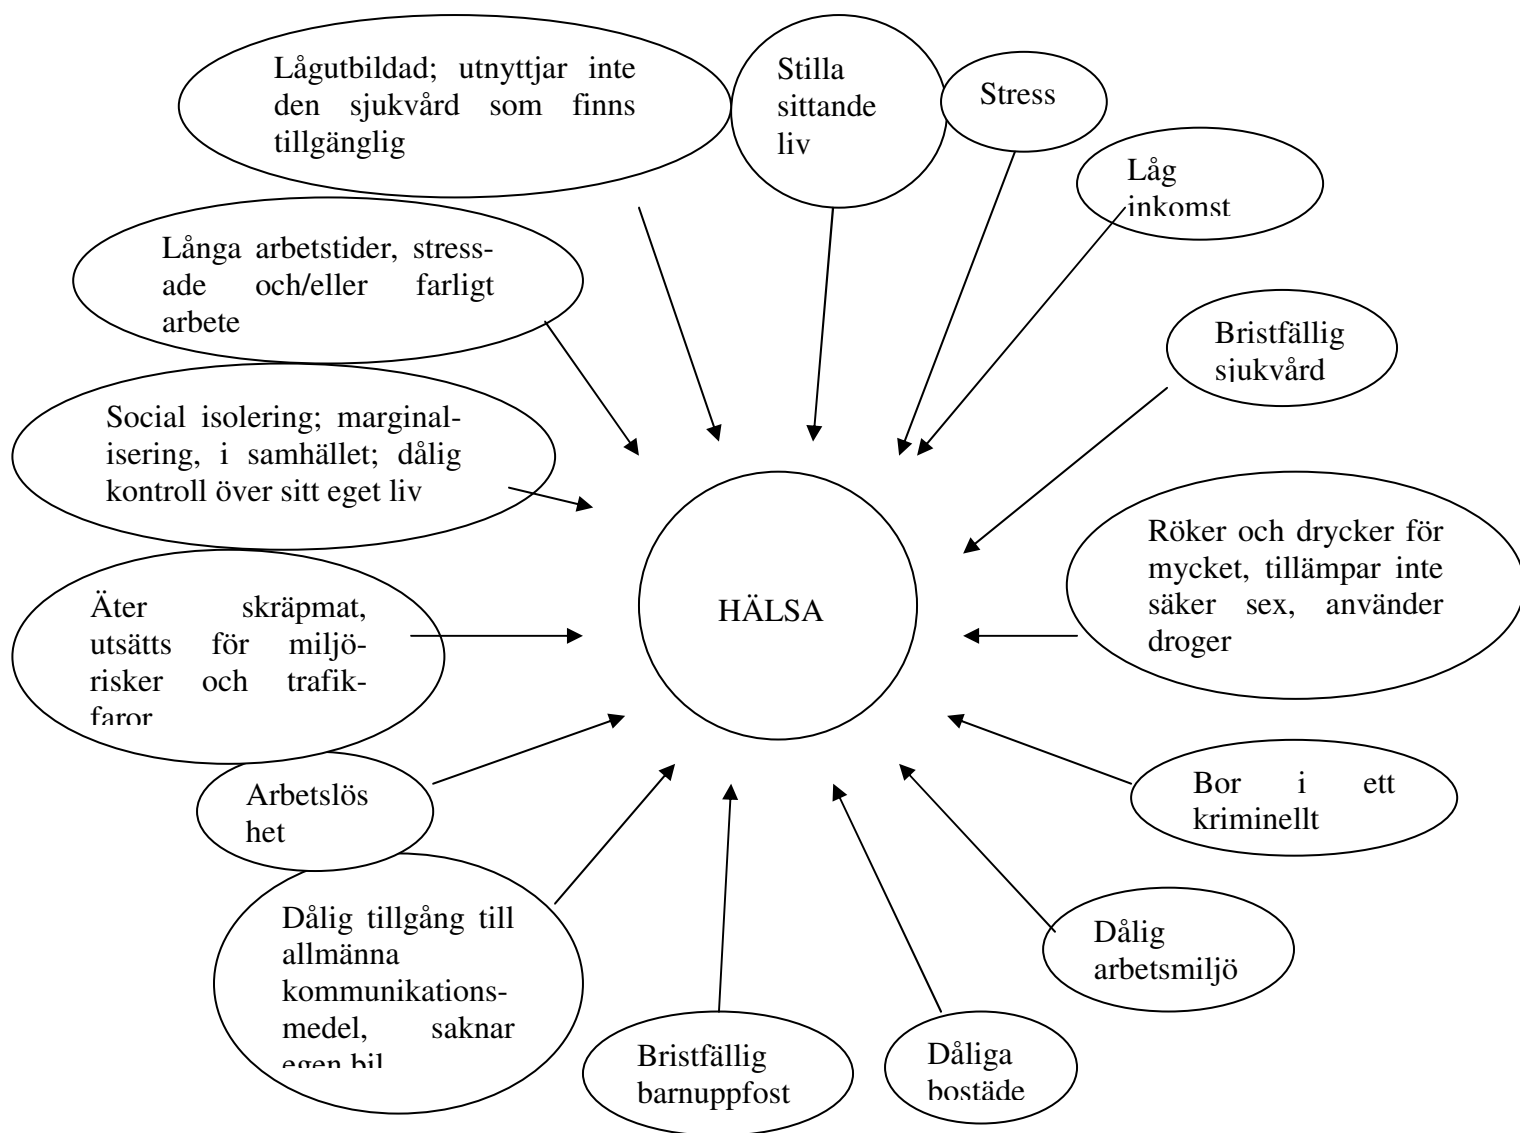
Lågutbildad; utnyttjar inte den sjukvård som finns tillgänglig

Stilla sittande liv

Stress

Låg inkomst

Långa arbetstider, stressade och/eller farligt arbete

Bristfällig sjukvård

Social isolering; marginalisering, i samhället; dålig kontroll över sitt eget liv

Röker och dryckercker för mycket, tillämpar inte säker sex, använder droger

Äter skräpmat, utsätts för miljörisker och trafikfaror

HÄLSA

Arbetslöshet

Bor i ett kriminellt

Dålig tillgång till allmänna kommunikationsmedel, saknar egen bil

Dålig arbetsmiljö

Bristfällig barnuppfost

Dåliga bostäde